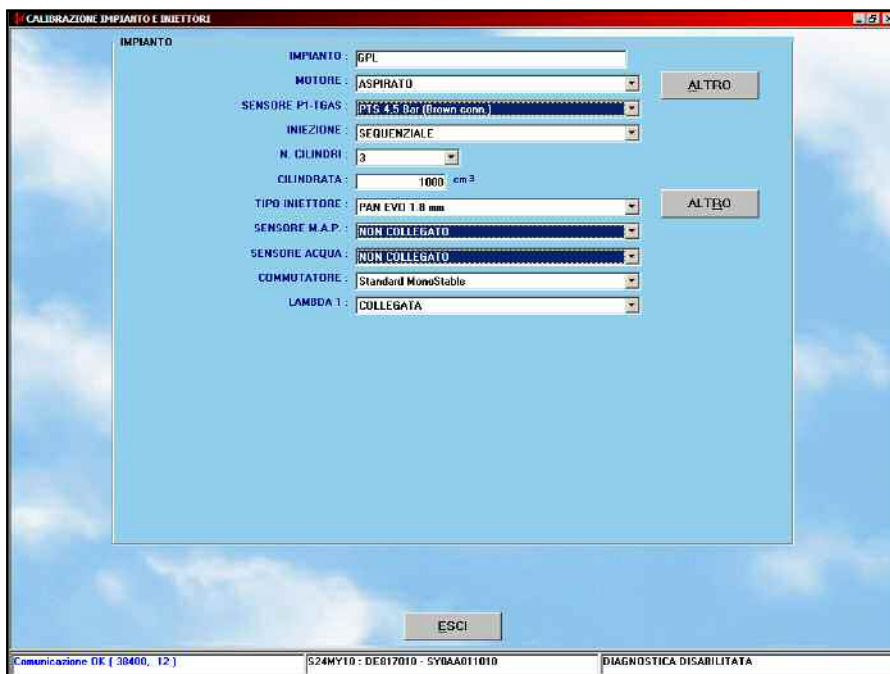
CALIBRAZIONE IMPIANTO E INIETTORI

IMPIANTO

IMPIANTO : GPL

MOTORE : ASPIRATO

ALTRO

SENSORE P1-TGAS : PTS 4.5 Bar (Brown conn.)

INIEZIONE : SEQUENZIALE

N. CILINDRI : 3

CILINDRATA : 1000 cm³

TIPO INIETTORE : PAN EVO 1.8 mm

ALTRO

SENSORE M.A.P. : NON COLLEGATO

SENSORE ACQUA : NON COLLEGATO

COMMUTATORE : Standard MonoStable

LAMBDA 1 : COLLEGATA

ESCI

Comunicazione OK ( 38400, 12 )

S24MY10 : DE817010 - SY0AA011010

DIAGNOSTICA DISABILITATA